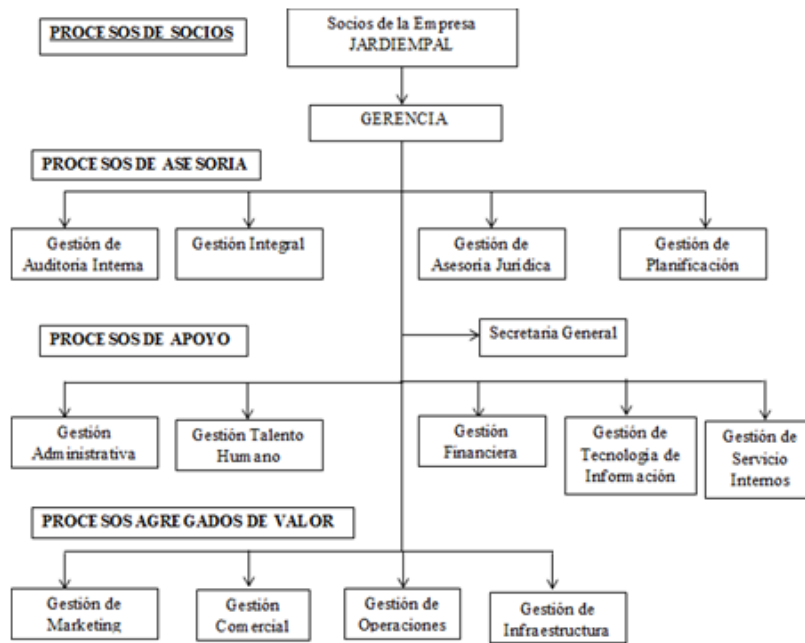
PROCESOS DE SOCIOS

Socios de la Empresa JARDIEMPAL

GERENCIA

PROCESOS DE ASESORIA

Gestión de Auditoria Interna

Gestión Integral

Gestión de Asesoría Jurídica

Gestión de Planificación

PROCESOS DE APOYO

Secretaria General

Gestión Administrativa

Gestión Talento Humano

Gestión Financiera

Gestión de Tecnología de Información

Gestión de Servicio Internos

PROCESOS AGREGADOS DE VALOR

Gestión de Marketing

Gestión Comercial

Gestión de Operaciones

Gestión de Infraestructura